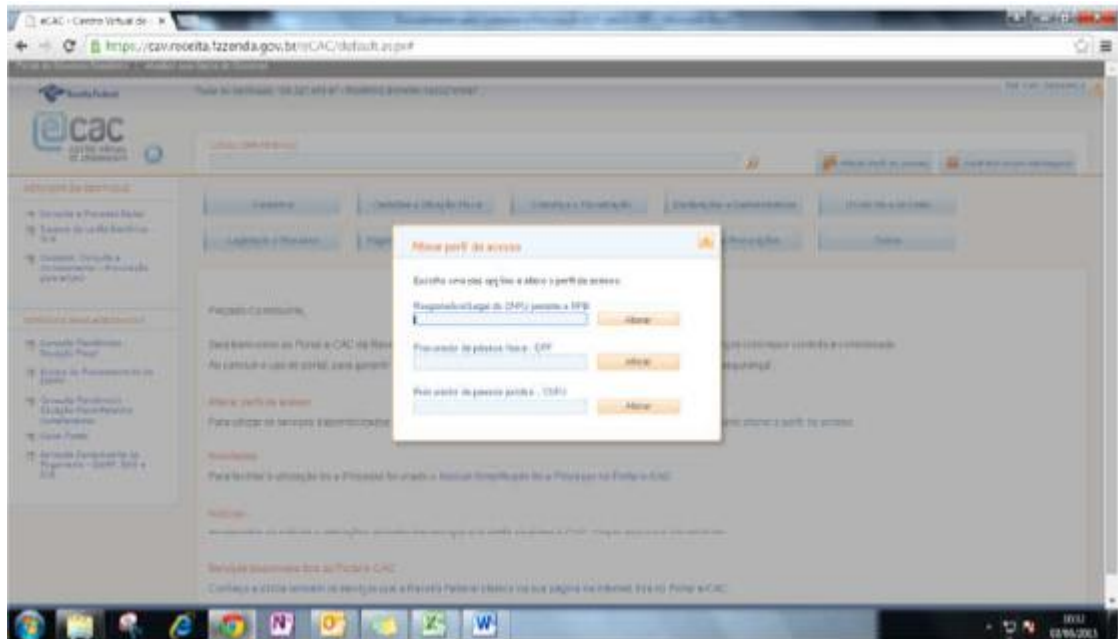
eCAC - Centro Virtual de

https://cav.receita.fazenda.gov.br/eCAC/default.aspx#

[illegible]

Receita Federal

ecac

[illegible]

Alterar perfil de acesso

Escolha uma das opções e altere o perfil de acesso.

Responsável legal do CNPJ perante a RFB

Alterar

Procurador de pessoa física - CPF

Alterar

Procurador de pessoa jurídica - CNPJ

Alterar

Prezado Contribuinte,

Alterar perfil de acesso

Novidades

Notícias

Serviços disponíveis fora do Portal e-CAC

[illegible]